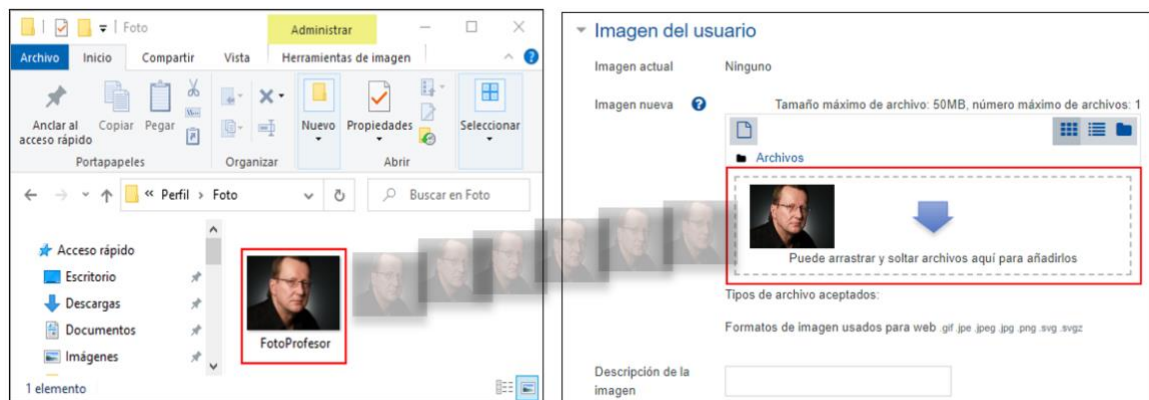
Foto
Administrar
Archivo Inicio Compartir Vista Herramientas de imagen

Anclar al acceso rápido Copiar Pegar
Portapapeles
Organizar
Nuevo Propiedades
Abrir
Seleccionar

« Perfil › Foto
Buscar en Foto

Acceso rápido
Escritorio
Descargas
Documentos
Imágenes

FotoProfesor

1 elemento

Imagen del usuario

Imagen actual Ninguno

Imagen nueva Tamaño máximo de archivo: 50MB, número máximo de archivos: 1

Archivos

Puede arrastrar y soltar archivos aquí para añadirlos

Tipos de archivo aceptados:

Formatos de imagen usados para web .gif .jpe .jpeg .jpg .png .svg .svgz

Descripción de la imagen